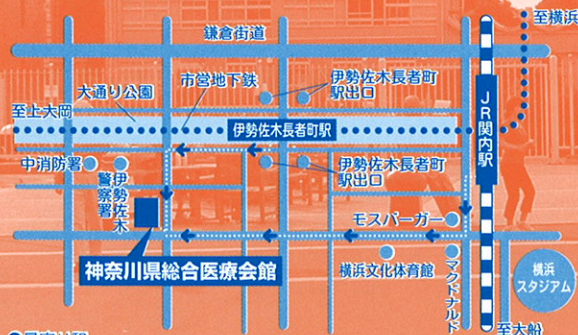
至横浜
鎌倉街道
大通り公園
市営地下鉄
伊勢佐木長者町駅出口
至上大岡
伊勢佐木長者町駅
JR関内駅
中消防署
伊勢佐木警察署
伊勢佐木長者町駅出口
モスバーガー
神奈川県総合医療会館
横浜文化体育館
マクドナルド
横浜スタジアム
至大船